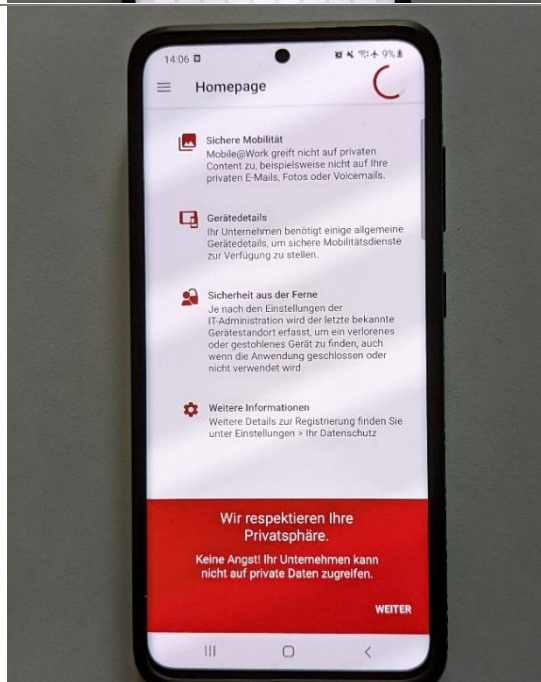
14:06

9%

Homepage

Sichere Mobilität
Mobile@Work greift nicht auf privaten Content zu, beispielsweise nicht auf Ihre privaten E-Mails, Fotos oder Voicemails.

Gerätedetails
Ihr Unternehmen benötigt einige allgemeine Gerätedetails, um sichere Mobilitätsdienste zur Verfügung zu stellen.

Sicherheit aus der Ferne
Je nach den Einstellungen der IT-Administration wird der letzte bekannte Gerätestandort erfasst, um ein verlorenes oder gestohlenes Gerät zu finden, auch wenn die Anwendung geschlossen oder nicht verwendet wird.

Weitere Informationen
Weitere Details zur Registrierung finden Sie unter Einstellungen > Ihr Datenschutz

Wir respektieren Ihre Privatsphäre.

Keine Angst! Ihr Unternehmen kann nicht auf private Daten zugreifen.

WEITER